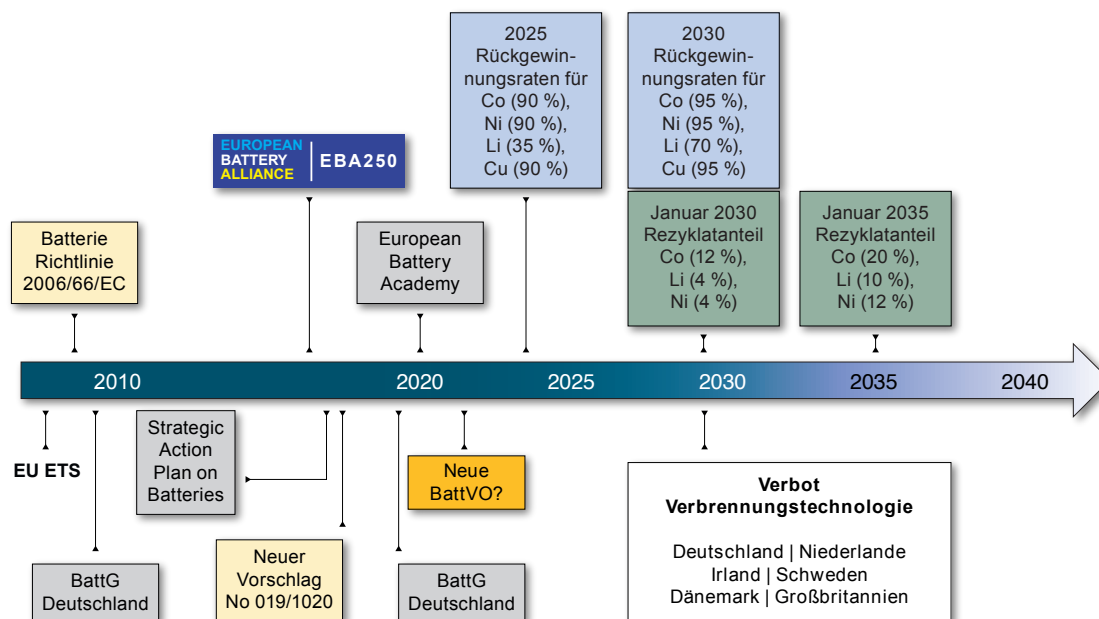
EUROPEAN
BATTERY
ALLIANCE
EBA250

2025
Rückgewinnungsraten für
Co (90 %),
Ni (90 %),
Li (35 %),
Cu (90 %)

2030
Rückgewinnungsraten für
Co (95 %),
Ni (95 %),
Li (70 %),
Cu (95 %)

Batterie
Richtlinie
2006/66/EC

European
Battery
Academy

Januar 2030
Rezyklatanteil
Co (12 %),
Li (4 %),
Ni (4 %)

Januar 2035
Rezyklatanteil
Co (20 %),
Li (10 %),
Ni (12 %)

2010 2020 2025 2030 2035 2040

EU ETS

Strategic
Action
Plan on
Batteries

Neue
BattVO?

Verbot
Verbrennungstechnologie

Deutschland | Niederlande
Irland | Schweden
Dänemark | Großbritannien

BattG
Deutschland

Neuer
Vorschlag
No 019/1020

BattG
Deutschland